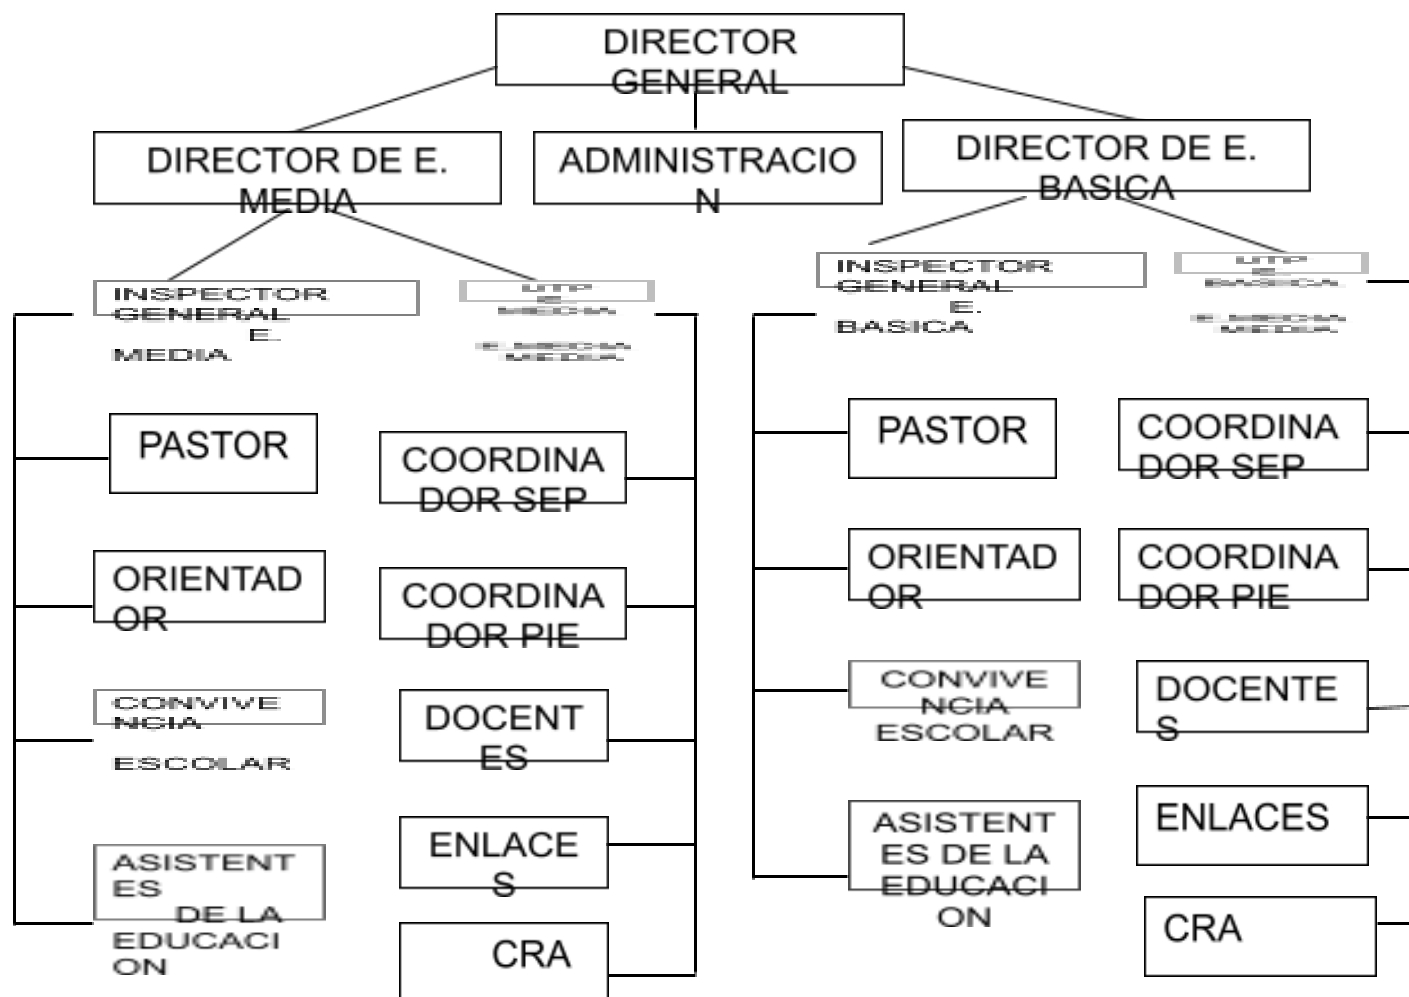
DIRECTOR GENERAL

DIRECTOR DE E. MEDIA

ADMINISTRACIO N

DIRECTOR DE E. BASICA

INSPECTOR GENERAL E. MEDIA

UTP E. MEDIA

E. MEDIA MEDIA

PASTOR

ORIENTAD OR

CONVIVE NCIA ESCOLAR

ASISTENT ES DE LA EDUCACI ON

COORDINA DOR SEP

COORDINA DOR PIE

DOCENT ES

ENLACE S

CRA

INSPECTOR GENERAL E. BASICA

UTP E. BASICA

E. MEDIA MEDIA

PASTOR

ORIENTAD OR

CONVIVE NCIA ESCOLAR

ASISTENT ES DE LA EDUCACI ON

COORDINA DOR SEP

COORDINA DOR PIE

DOCENTE S

ENLACES

CRA